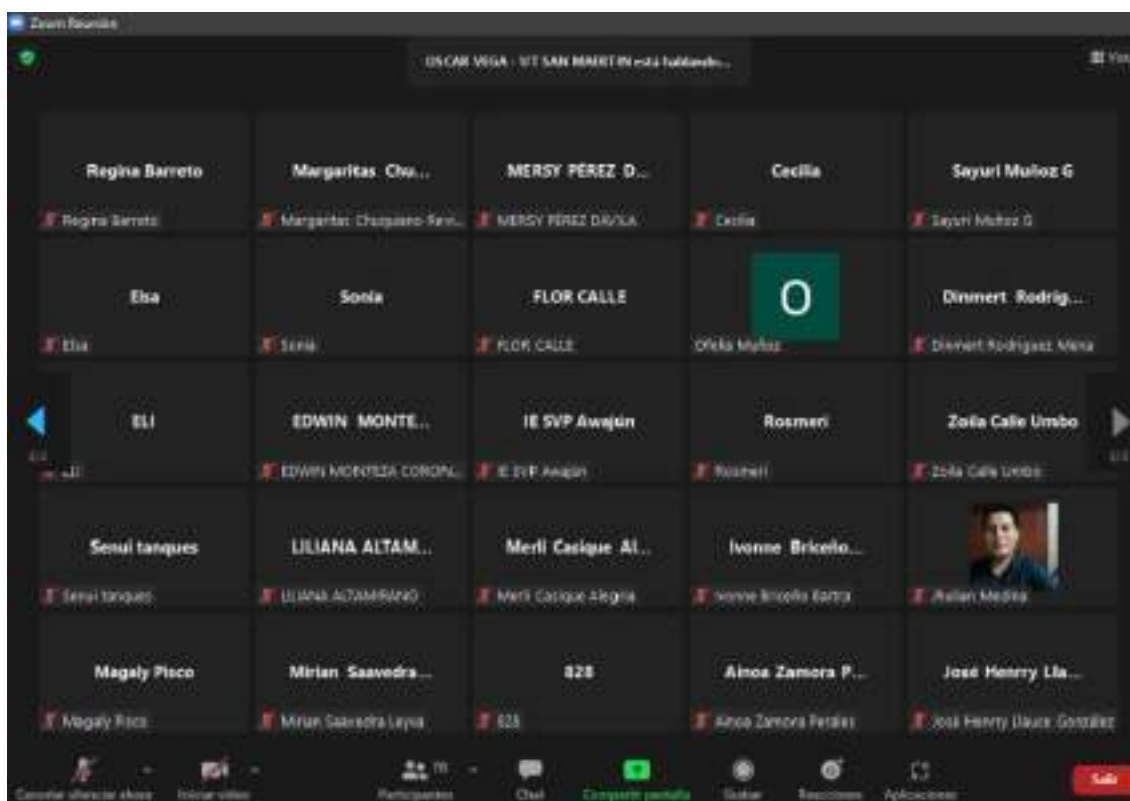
Zoom Reunión

OSCAR VEGA - UT SAN MARTIN está hablando...

Ver

Regina Barreto
Regina Barreto

Margaritas Chu...
Margaritas Chuquipiondo Rengifo

MERSY PÉREZ D...
MERSY PEREZ DAVILA

Cecilia
Cecilia

Sayuri Muñoz G
Sayuri Muñoz G

Elsa
Elsa

Sonia
Sonia

FLOR CALLE
FLOR CALLE

O
Ofelia Muñoz

Dinmert Rodrig...
Dinmert Rodriguez Mena

ELI
ELI

EDWIN MONTE...
EDWIN MONTEZA CORONEL

IE SVP Awajún
IE SVP Awajún

Rosmeri
Rosmeri

Zoila Calle Umbo
Zoila Calle Umbo

Senui tanques
Senui tanques

LILIANA ALTAM...
LILIANA ALTAMIRANO

Merli Casique Al...
Merli Casique Alegria

Ivonne Briceño...
Ivonne Briceño Ibarra

Avilan Medina

Magaly Pisco
Magaly Pisco

Mirian Saavedra...
Mirian Saavedra Leyva

828
828

Ainoa Zamora P...
Ainoa Zamora Perales

José Henrry Lla...
José Henrry Llauce González

Cancelar silenciar ahora
Iniciar video
Participantes
Chat
Compartir pantalla
Grabar
Reacciones
Aplicaciones
Salir